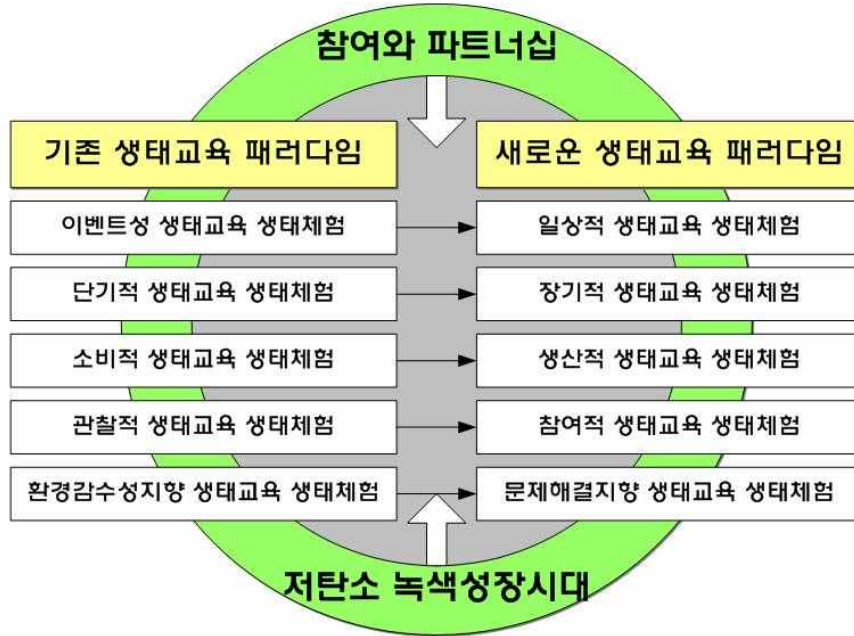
참여와 파트너십

기존 생태교육 패러다임

이벤트성 생태교육 생태체험

단기적 생태교육 생태체험

소비적 생태교육 생태체험

관찰적 생태교육 생태체험

환경감수성지향 생태교육 생태체험

새로운 생태교육 패러다임

일상적 생태교육 생태체험

장기적 생태교육 생태체험

생산적 생태교육 생태체험

참여적 생태교육 생태체험

문제해결지향 생태교육 생태체험

저탄소 녹색성장시대